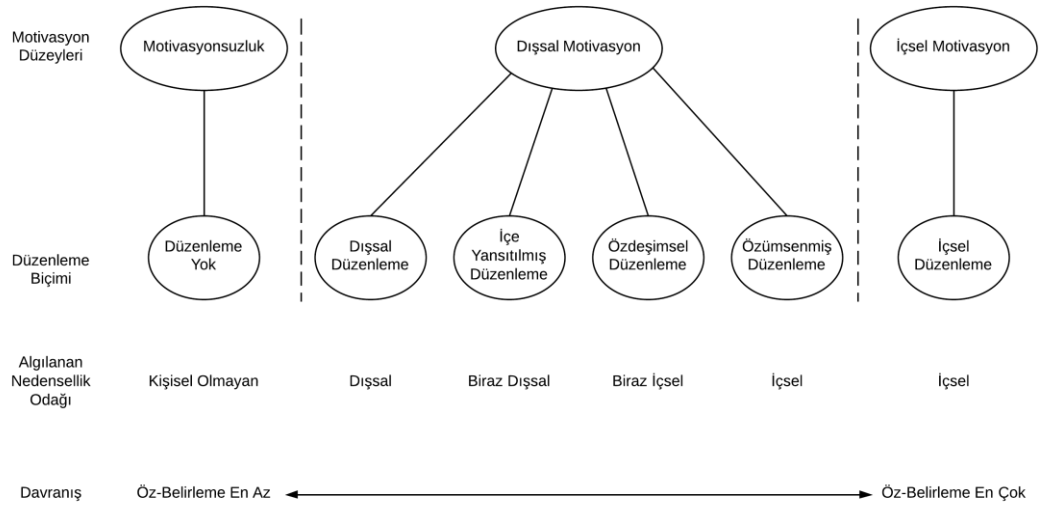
Motivasyon Düzeyleri

Motivasyonsuzluk

Dışsal Motivasyon

İçsel Motivasyon

Düzenleme Biçimi

Düzenleme Yok

Dışsal Düzenleme

İçe Yansıtılmış Düzenleme

Özdeşimsel Düzenleme

Özümsenmiş Düzenleme

İçsel Düzenleme

Algılanan Nedensellik Odağı

Kişisel Olmayan

Dışsal

Biraz Dışsal

Biraz İçsel

İçsel

İçsel

Davranış

Öz-Belirleme En Az

Öz-Belirleme En Çok